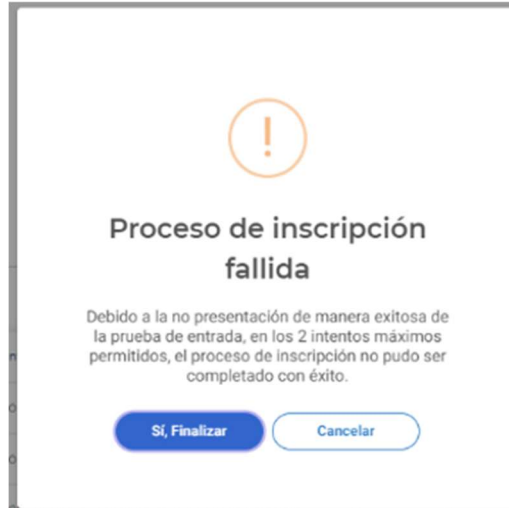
!

Proceso de inscripción fallida

Debido a la no presentación de manera exitosa de la prueba de entrada, en los 2 intentos máximos permitidos, el proceso de inscripción no pudo ser completado con éxito.

Sí, Finalizar

Cancelar